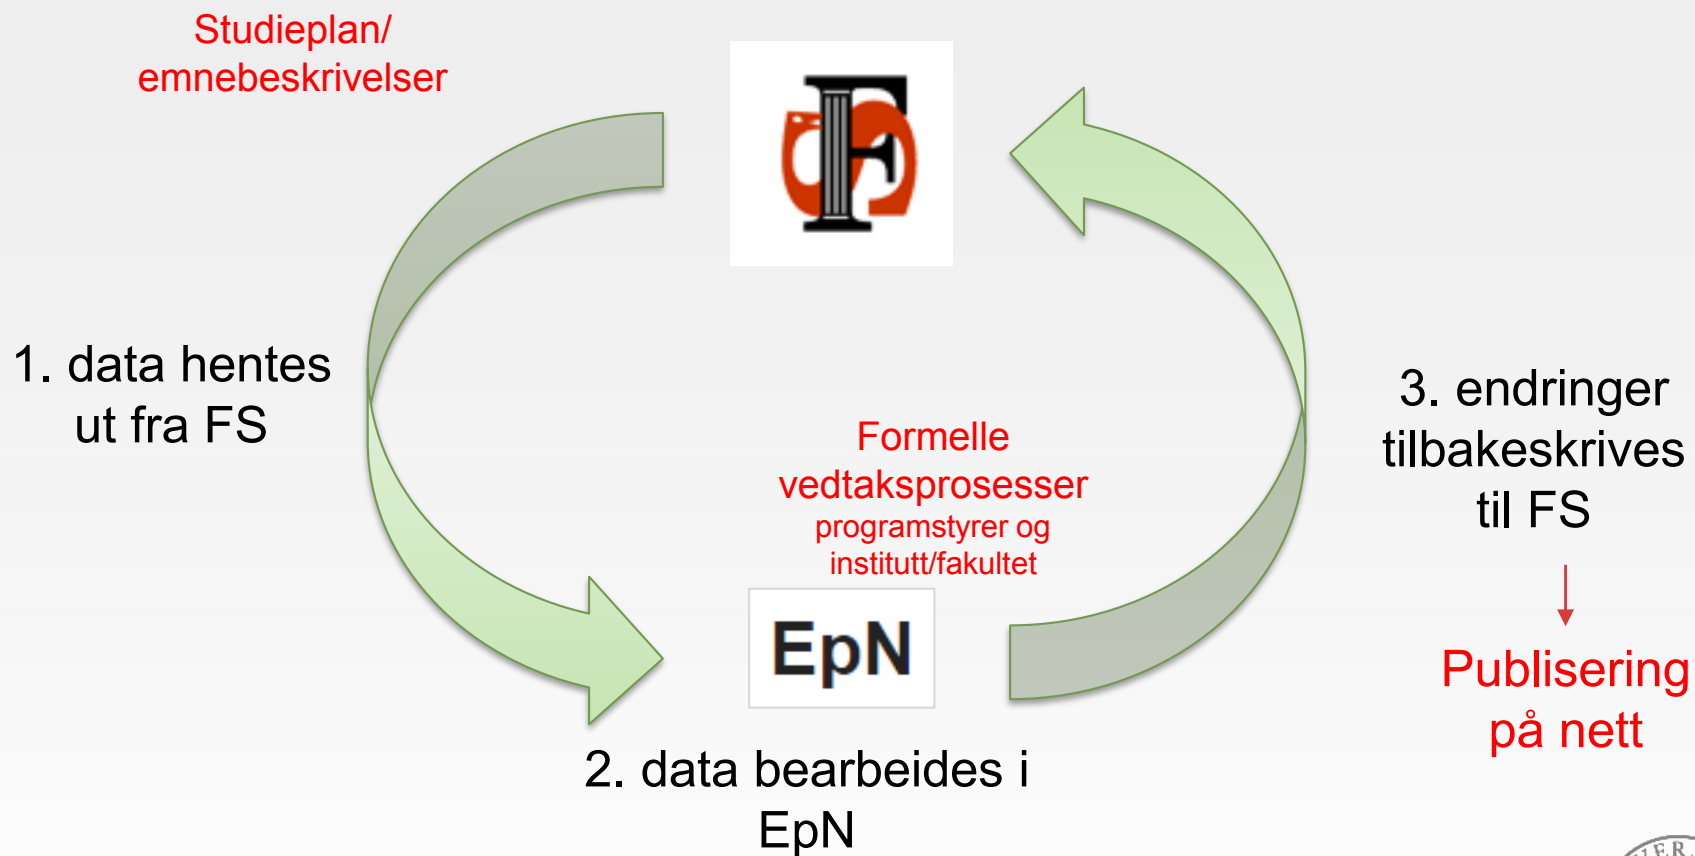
Studieplan/
emnebeskrivelser

1. data hentes ut fra FS

Formelle vedtaksprosesser
programstyrer og institutt/fakultet

EpN

2. data bearbeides i EpN

3. endringer tilbakeskrives til FS

Publisering på nett